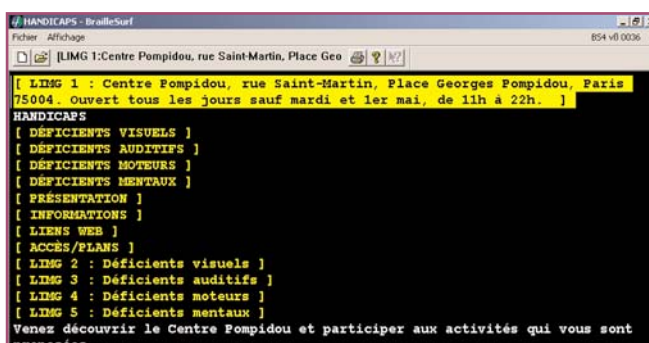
HANDICAPS - BrailleSurf
Fichier Affichage
BS4 v8 0036
[LIMG 1:Centre Pompidou, rue Saint-Martin, Place Geo
[ LIMG 1 : Centre Pompidou, rue Saint-Martin, Place Georges Pompidou, Paris 75004. Ouvert tous les jours sauf mardi et 1er mai, de 11h à 22h. ]
HANDICAPS
[ DÉFICIENTS VISUELS ]
[ DÉFICIENTS AUDITIFS ]
[ DÉFICIENTS MOTEURS ]
[ DÉFICIENTS MENTAUX ]
[ PRÉSENTATION ]
[ INFORMATIONS ]
[ LIENS WEB ]
[ ACCÈS/PLANS ]
[ LIMG 2 : Déficients visuels ]
[ LIMG 3 : Déficients auditifs ]
[ LIMG 4 : Déficients moteurs ]
[ LIMG 5 : Déficients mentaux ]
Venez découvrir le Centre Pompidou et participer aux activités qui vous sont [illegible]